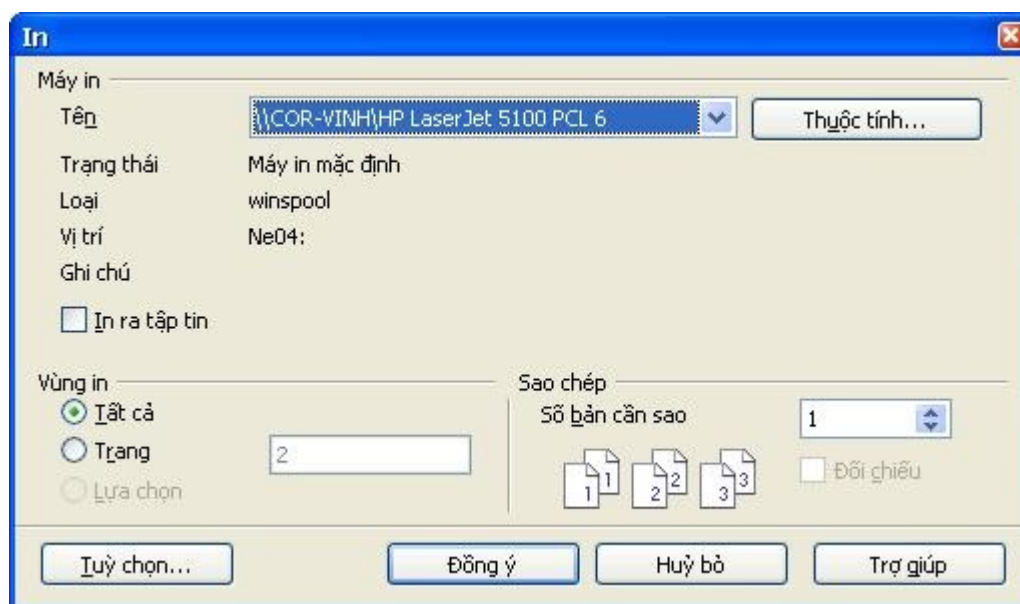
In

Máy in

Tên \\COR-VINH\HP LaserJet 5100 PCL 6

Thuộc tính...

Trạng thái Máy in mặc định

Loại winspool

Vị trí Ne04:

Ghi chú

In ra tập tin

Vùng in

Tất cả

Trang 2

Lựa chọn

Sao chép

Số bản cần sao 1

1 1 2 2 3 3

Đối chiếu

Tuỳ chọn...

Đồng ý

Huỷ bỏ

Trợ giúp